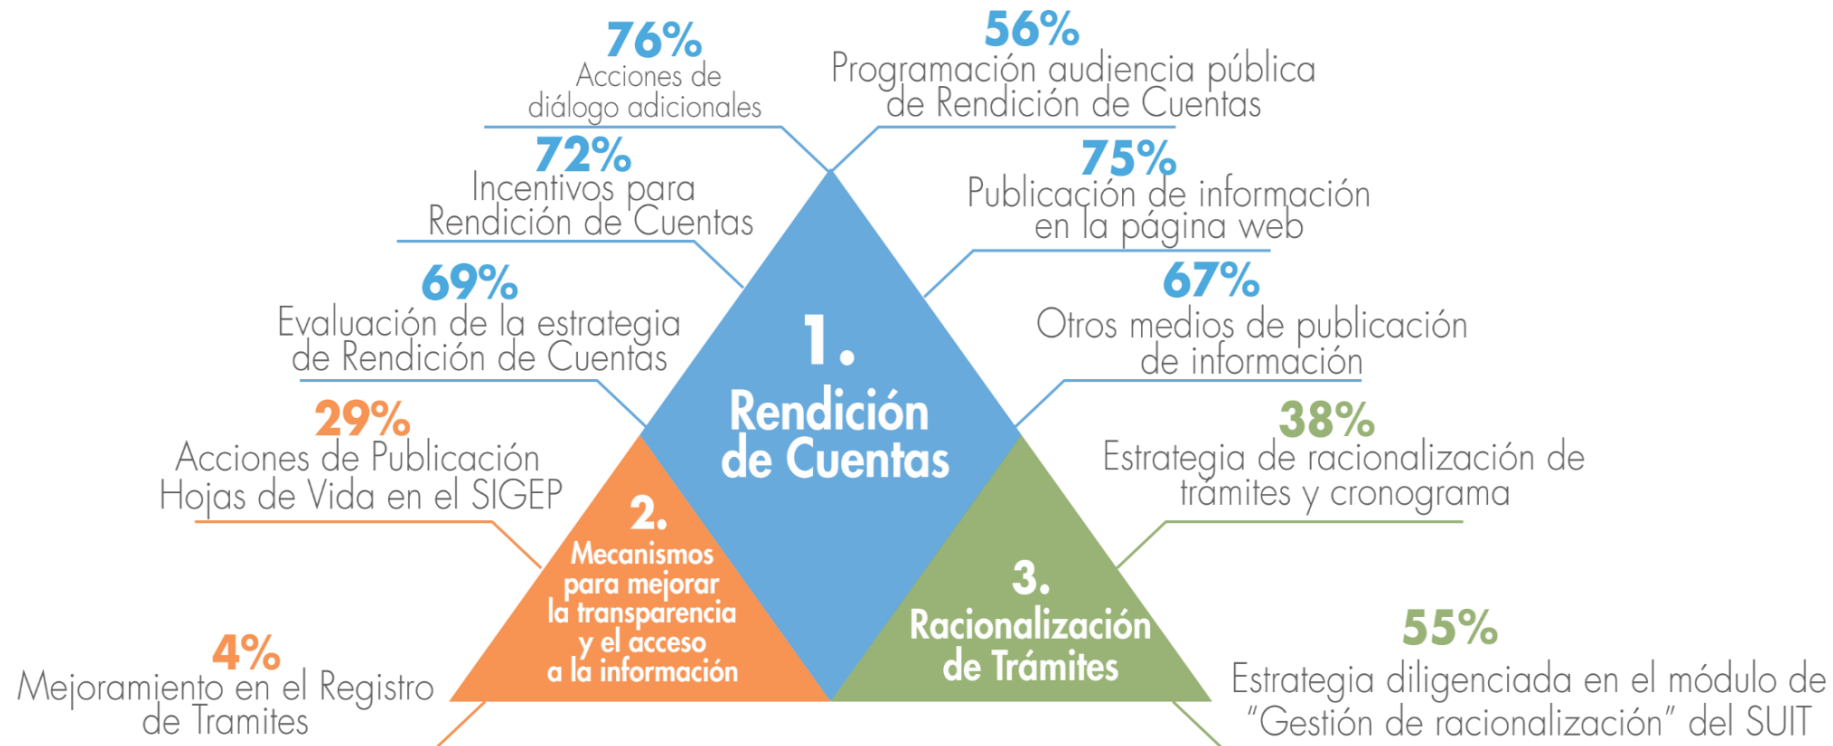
76%
Acciones de diálogo adicionales

56%
Programación audiencia pública de Rendición de Cuentas

72%
Incentivos para Rendición de Cuentas

75%
Publicación de información en la página web

69%
Evaluación de la estrategia de Rendición de Cuentas

67%
Otros medios de publicación de información

1.
Rendición de Cuentas

29%
Acciones de Publicación Hojas de Vida en el SIGEP

38%
Estrategia de racionalización de trámites y cronograma

2.
Mecanismos para mejorar la transparencia y el acceso a la información

3.
Racionalización de Trámites

55%
Estrategia diligenciada en el módulo de "Gestión de racionalización" del SUIT

4%
Mejoramiento en el Registro de Tramites